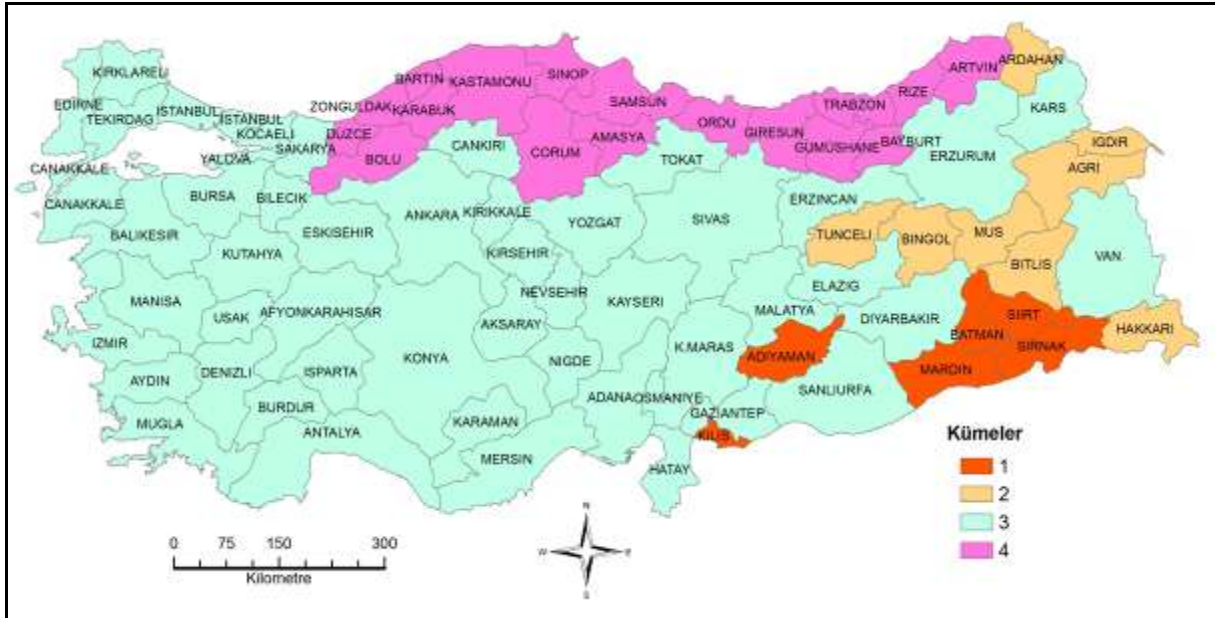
KIRKLARELI
EDIRNE
TEKIRDAG
ISTANBUL
ISTANBUL
KOCAELI
YALOVA
SAKARYA
CANAKKALE
CANAKKALE
BALIKESIR
BURSA
BILECIK
KUTAHYA
ESKISEHIR
MANISA
USAK
AFYONKARAHISAR
IZMIR
AYDIN
DENIZLI
MUGLA
BURDUR
ISPARTA
ANTALYA
ZONGULDAK
BARTIN
KARABUK
DUZCE
BOLU
KASTAMONU
SINOP
CANKIRI
CORUM
SAMSUN
AMASYA
ORDU
GIRESUN
TRABZON
RIZE
ARTVIN
GUMUSHANE
BAYBURT
ARDAHAN
KARS
IGDIR
AGRI
ERZURUM
ANKARA
KIRIKKALE
KIRSEHIR
YOZGAT
TOKAT
SIVAS
ERZINCAN
TUNCELI
BINGOL
MUS
BITLIS
VAN
KONYA
AKSARAY
NEVSEHIR
NIGDE
KAYSERI
KARAMAN
MERSIN
ADANA
OSMANIYE
K.MARAS
MALATYA
ELAZIG
DIYARBAKIR
ADIYAMAN
GAZIANTEP
KILIS
HATAY
SANLIURFA
MARDIN
BATMAN
SIIRT
SIRNAK
HAKKARI

Kümeler
1
2
3
4

0 75 150 300
Kilometre

N
W E
S